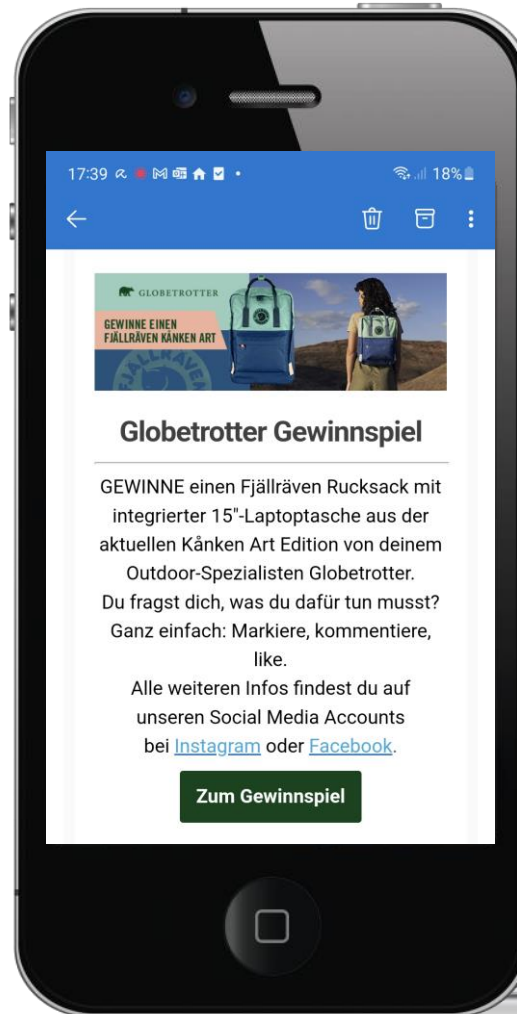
17:39 18%

GLOBETROTTER

GEWINNE EINEN FJÄLLRÄVEN KÅNKEN ART

Globetrotter Gewinnspiel

GEWINNE einen Fjällräven Rucksack mit integrierter 15"-Laptoptasche aus der aktuellen Kånken Art Edition von deinem Outdoor-Spezialisten Globetrotter.
Du fragst dich, was du dafür tun musst?
Ganz einfach: Markiere, kommentiere, like.
Alle weiteren Infos findest du auf unseren Social Media Accounts bei Instagram oder Facebook.

Zum Gewinnspiel